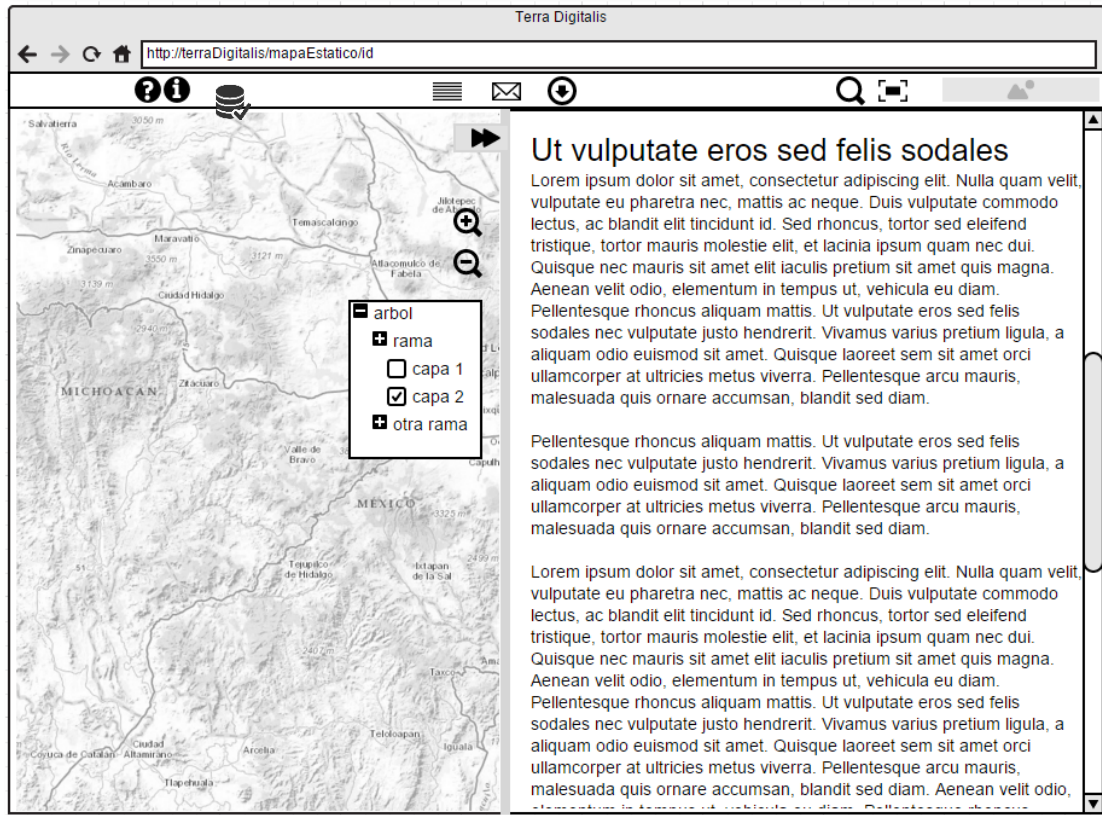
Terra Digitalis

http://terraDigitalis/mapaEstatico/id

Salvatierra
3050 m
Acambaro
Jilotepec de Abasolo
Temascalcingo
Maravatío
Zinapécuaro
3550 m
3121 m
Atlacomulco de Fabela
3139 m
Ciudad Hidalgo
2940 m
MICHOACAN
Zitácuaro
Valle de Bravo
MEXICO
3325 m
Tejupilco de Hidalgo
Ixtapan de la Sal
2499 m
2407 m
Taxco
Ciudad Altamirano
Coyuca de Catalán
Arcelia
Teloloapan
Iguala
Tlapehuala

arbol
rama
capa 1
capa 2
otra rama

Ut vulputate eros sed felis sodales

Lorem ipsum dolor sit amet, consectetur adipiscing elit. Nulla quam velit, vulputate eu pharetra nec, mattis ac neque. Duis vulputate commodo lectus, ac blandit elit tincidunt id. Sed rhoncus, tortor sed eleifend tristique, tortor mauris molestie elit, et lacinia ipsum quam nec dui. Quisque nec mauris sit amet elit iaculis pretium sit amet quis magna. Aenean velit odio, elementum in tempus ut, vehicula eu diam. Pellentesque rhoncus aliquam mattis. Ut vulputate eros sed felis sodales nec vulputate justo hendrerit. Vivamus varius pretium ligula, a aliquam odio euismod sit amet. Quisque laoreet sem sit amet orci ullamcorper at ultricies metus viverra. Pellentesque arcu mauris, malesuada quis ornare accumsan, blandit sed diam.

Pellentesque rhoncus aliquam mattis. Ut vulputate eros sed felis sodales nec vulputate justo hendrerit. Vivamus varius pretium ligula, a aliquam odio euismod sit amet. Quisque laoreet sem sit amet orci ullamcorper at ultricies metus viverra. Pellentesque arcu mauris, malesuada quis ornare accumsan, blandit sed diam.

Lorem ipsum dolor sit amet, consectetur adipiscing elit. Nulla quam velit, vulputate eu pharetra nec, mattis ac neque. Duis vulputate commodo lectus, ac blandit elit tincidunt id. Sed rhoncus, tortor sed eleifend tristique, tortor mauris molestie elit, et lacinia ipsum quam nec dui. Quisque nec mauris sit amet elit iaculis pretium sit amet quis magna. Aenean velit odio, elementum in tempus ut, vehicula eu diam. Pellentesque rhoncus aliquam mattis. Ut vulputate eros sed felis sodales nec vulputate justo hendrerit. Vivamus varius pretium ligula, a aliquam odio euismod sit amet. Quisque laoreet sem sit amet orci ullamcorper at ultricies metus viverra. Pellentesque arcu mauris, malesuada quis ornare accumsan, blandit sed diam. Aenean velit odio, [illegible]